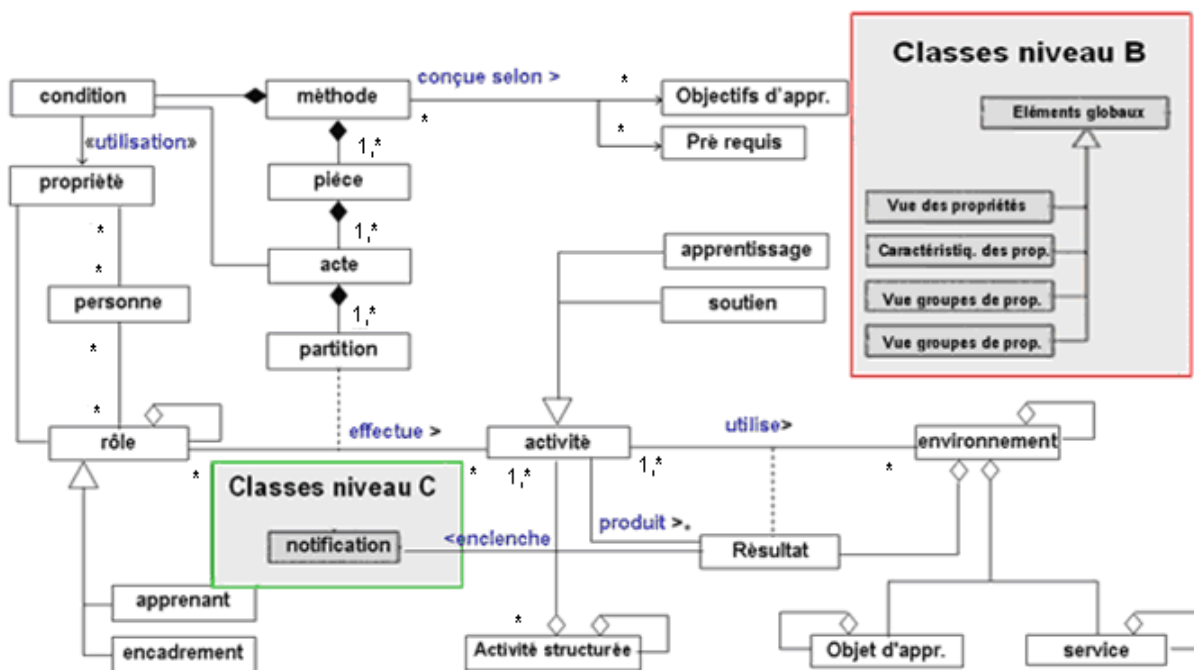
Classes niveau B

Eléments globaux

Vue des propriétés

Caractéristiq. des prop.

Vue groupes de prop.

Vue groupes de prop.

condition

méthode

conçue selon >

*

Objectifs d'appr.

*

*

Pré requis

«utilisation»

1,*

propriété

piéce

1,*

*

acte

*

apprentissage

personne

1,*

soutien

partition

*

*

effectue >

utilise>

rôle

activité

environnement

*

*

1,*

1,*

*

Classes niveau C

notification

<enclenche

produit >

Résultat

apprenant

*

encadrement

Activité structurée

Objet d'appr.

service